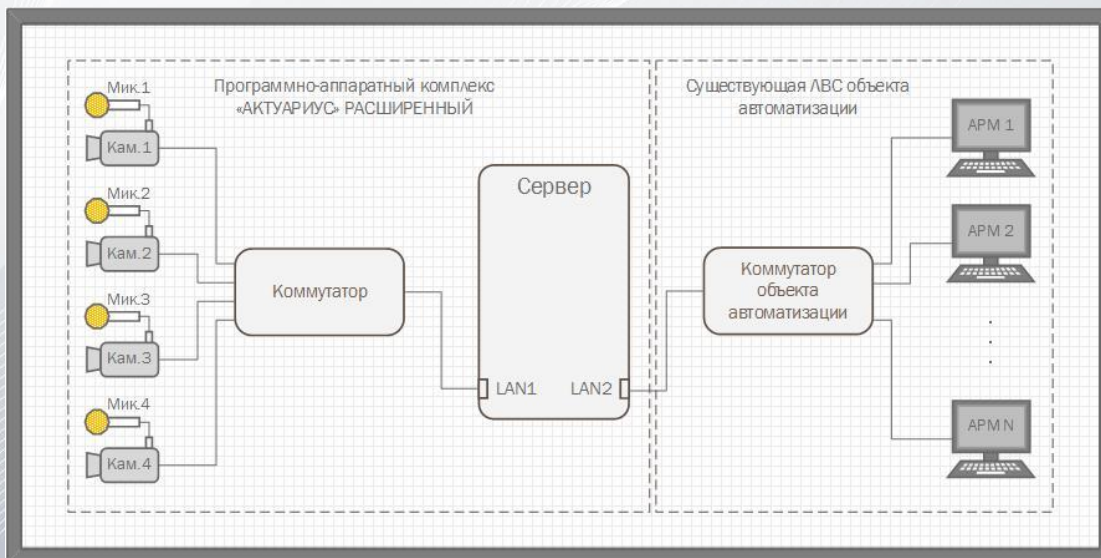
Программно-аппаратный комплекс «АКТУАРИУС» РАСШИРЕННЫЙ

Мик.1
Кам.1
Мик.2
Кам.2
Мик.3
Кам.3
Мик.4
Кам.4

Коммутатор

Сервер

LAN1
LAN2

Существующая ЛВС объекта автоматизации

Коммутатор объекта автоматизации

АРМ 1
АРМ 2
АРМ N